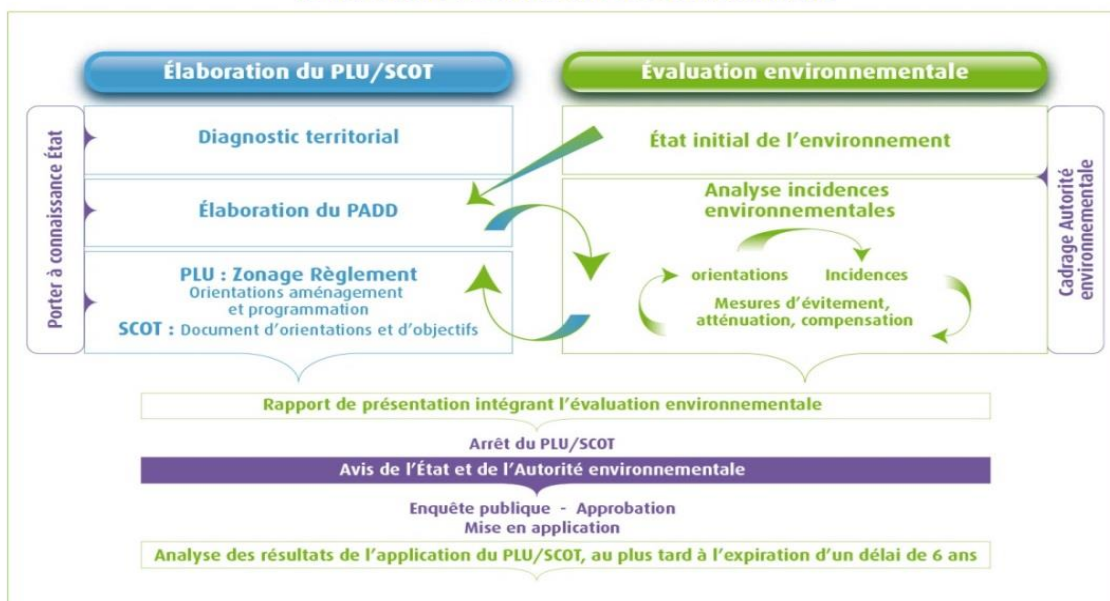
Élaboration du PLU/SCOT

Évaluation environnementale

Porter à connaissance État

Diagnostic territorial

Élaboration du PADD

PLU : Zonage Règlement
Orientations aménagement et programmation
SCOT : Document d'orientations et d'objectifs

État initial de l'environnement

Analyse incidences environnementales

orientations

Incidences

Mesures d'évitement, atténuation, compensation

Cadrage Autorité environnementale

Rapport de présentation intégrant l'évaluation environnementale

Arrêt du PLU/SCOT

Avis de l'État et de l'Autorité environnementale

Enquête publique - Approbation
Mise en application

Analyse des résultats de l'application du PLU/SCOT, au plus tard à l'expiration d'un délai de 6 ans